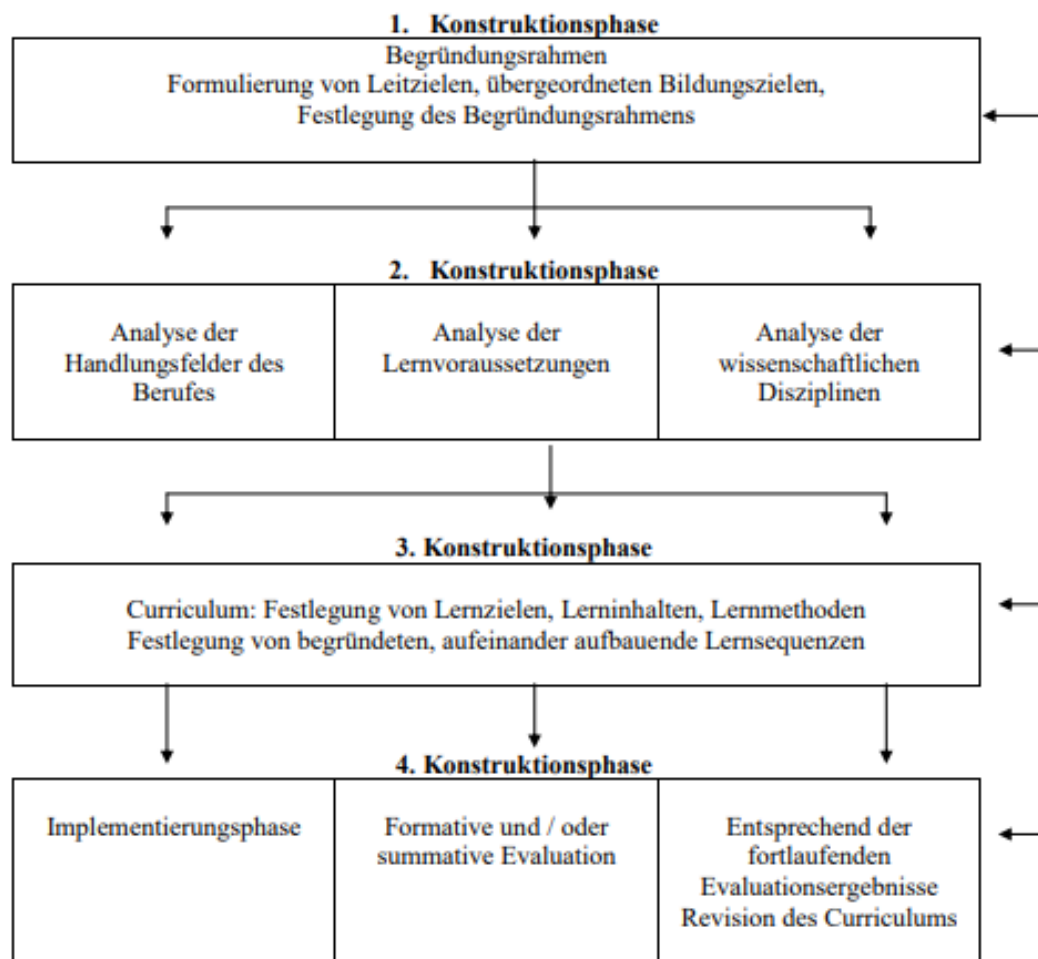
1. Konstruktionsphase

Begründungsrahmen
Formulierung von Leitzielen, übergeordneten Bildungszielen, Festlegung des Begründungsrahmens

2. Konstruktionsphase

| Analyse der Handlungsfelder des Berufes | Analyse der Lernvoraussetzungen | Analyse der wissenschaftlichen Disziplinen |
|---|---|---|

3. Konstruktionsphase

Curriculum: Festlegung von Lernzielen, Lerninhalten, Lernmethoden
Festlegung von begründeten, aufeinander aufbauende Lernsequenzen

4. Konstruktionsphase

| Implementierungsphase | Formative und / oder summative Evaluation | Entsprechend der fortlaufenden Evaluationsergebnisse Revision des Curriculums |
|---|---|---|